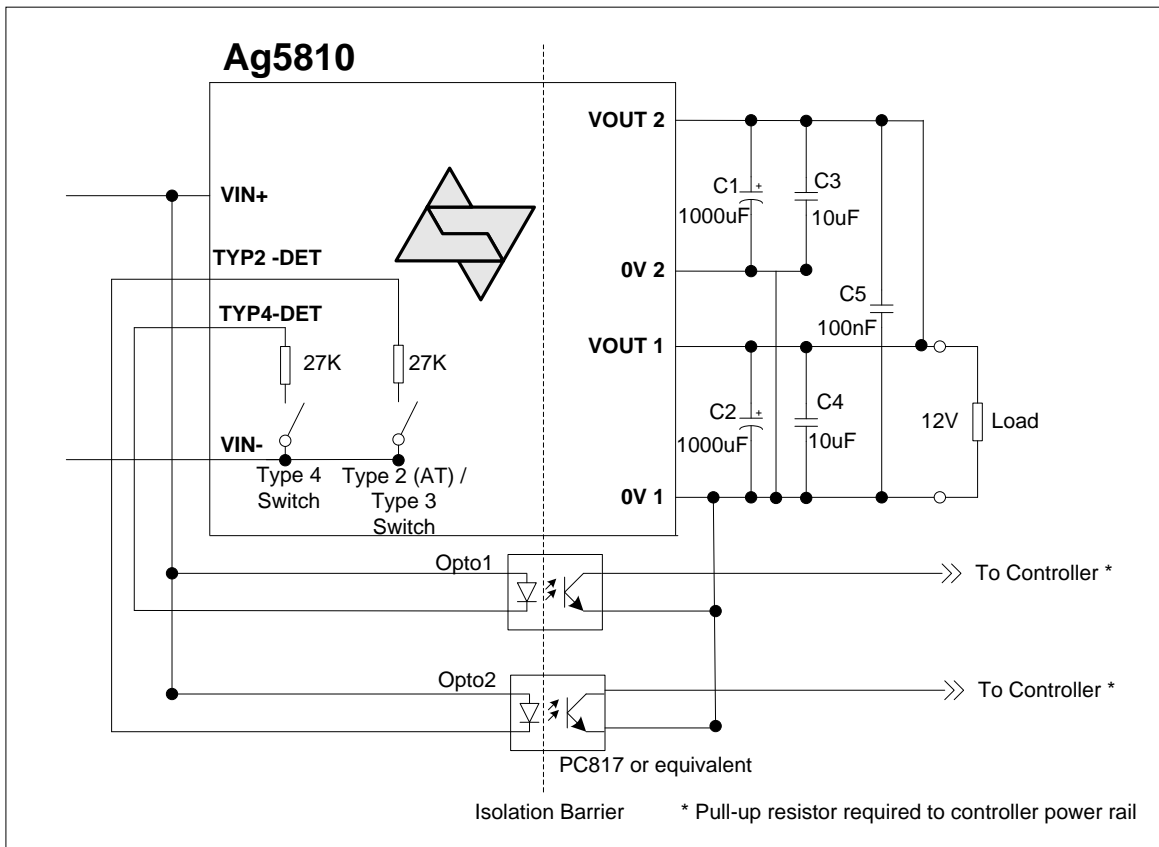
Ag5810

VIN+

TYP2 -DET

TYP4-DET

27K

27K

VIN-

Type 4 Switch

Type 2 (AT) / Type 3 Switch

VOUT 2

0V 2

VOUT 1

0V 1

C1
1000uF

C3
10uF

C5
100nF

C2
1000uF

C4
10uF

12V

Load

Opto1

To Controller *

Opto2

To Controller *

PC817 or equivalent

Isolation Barrier

* Pull-up resistor required to controller power rail